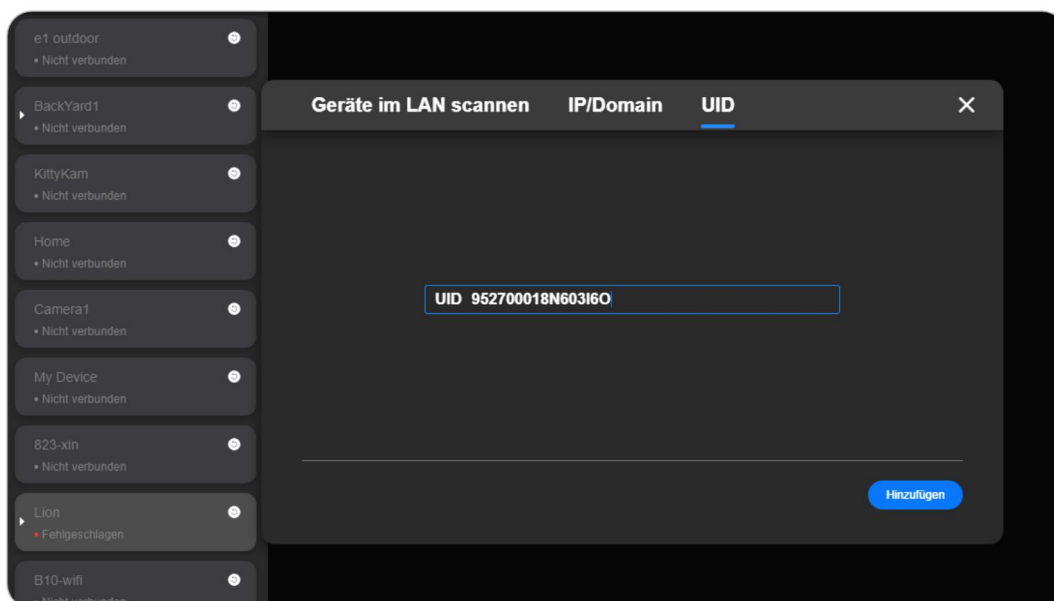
e1 outdoor
• Nicht verbunden

BackYard1
• Nicht verbunden

KittyKam
• Nicht verbunden

Home
• Nicht verbunden

Camera1
• Nicht verbunden

My Device
• Nicht verbunden

823-xin
• Nicht verbunden

Lion
• Fehlgeschlagen

B10-wifi
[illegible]

Geräte im LAN scannen IP/Domain UID ✕

UID 952700018N603I6O

Hinzufügen